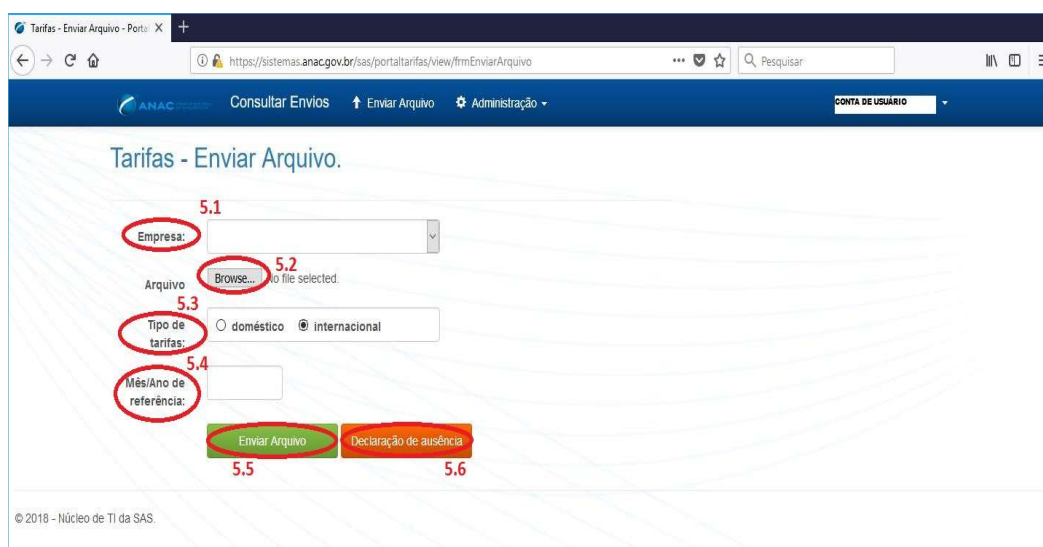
Tarifas - Enviar Arquivo - Portal X +

https://sistemas.anac.gov.br/sas/portaltarifas/view/frmEnviarArquivo

Pesquisar

ANAC Consultar Envios Enviar Arquivo Administração

CONTA DE USUÁRIO

Tarifas - Enviar Arquivo.

5.1

Empresa:

5.2

Arquivo Browse... No file selected.

5.3

Tipo de tarifas: doméstico internacional

5.4

Mês/Ano de referência:

Enviar Arquivo Declaração de ausência

5.5 5.6

© 2018 - Núcleo de TI da SAS.